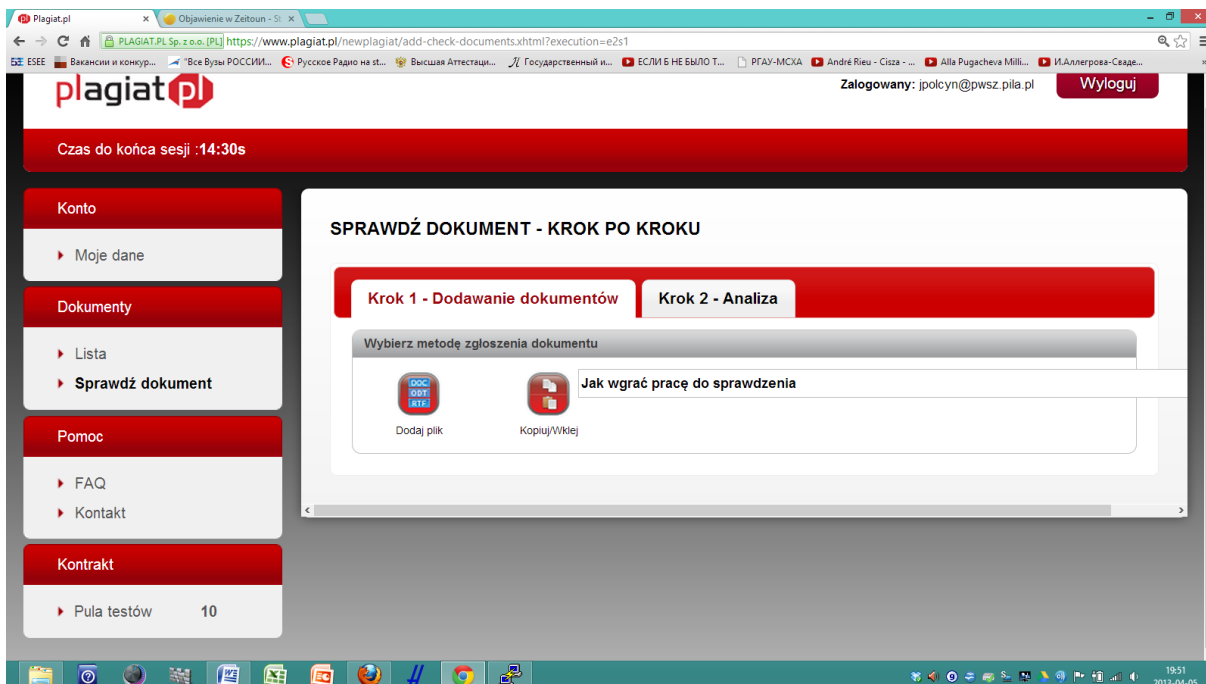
Plagiat.pl ×
Objawienie w Zeitoun - St ×

PLAGIAT.PL Sp. z o.o. [PL] https://www.plagiat.pl/newplagiat/add-check-documents.xhtml?execution=e2s1

ESEE Вакансии и конкур... "Все Вузы РОССИИ... Русское Радио на st... Высшая Аттестаци... Государственный и... ЕСЛИ Б НЕ БЫЛО Т... РГАУ-МСХА André Rieu - Cisza - ... Alla Pugacheva Milli... И.Аллегрова-Сваде...

plagiat pl

Zalogowany: jpolcyn@pwsz.pila.pl

Wyloguj

Czas do końca sesji :14:30s

Konto

Moje dane

Dokumenty

Lista

Sprawdź dokument

Pomoc

FAQ

Kontakt

Kontrakt

Pula testów 10

SPRAWDŹ DOKUMENT - KROK PO KROKU

Krok 1 - Dodawanie dokumentów

Krok 2 - Analiza

Wybierz metodę zgłoszenia dokumentu

DOC ODT RTF

Dodaj plik

Kopiuj/Wklej

Jak wgrać pracę do sprawdzenia

19:51
2013-04-05